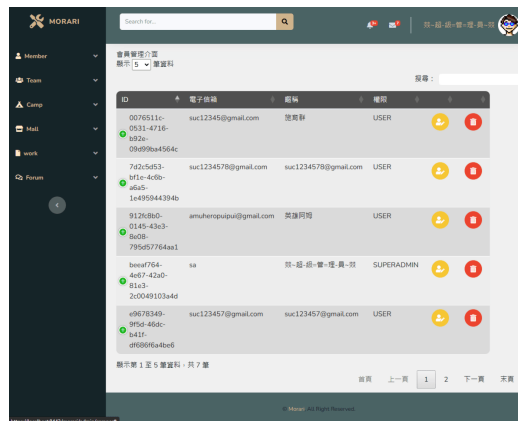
MORARI

Search for...

3+ 7

致~超~級~管~理~員~致

Member

Team

Camp

Mall

work

Forum

會員管理介面

顯示 5 筆資料

搜尋：

| ID | 電子信箱 | 暱稱 | 權限 | | |
|---|---|---|---|---|---|
| 0076511c-0531-4716-b92e-09d99ba4564c | suc12345@gmail.com | 咫尺靜 | USER | | |
| 7d2c5d53-bf1e-4c6b-a6a5-1e495944394b | suc1234578@gmail.com | suc1234578@gmail.com | USER | | |
| 912fc8b0-0145-43e3-8e08-795d57764aa1 | amuheropuipui@gmail.com | 英雄阿姆 | USER | | |
| beeaf764-4e67-42a0-81e3-2c0049103a4d | sa | 致~超~級~管~理~員~致 | SUPERADMIN | | |
| e9678349-9f5d-46dc-b41f-df686f6a4be6 | suc123457@gmail.com | suc123457@gmail.com | USER | | |

顯示第 1 至 5 筆資料，共 7 筆

首頁 上一頁 1 2 下一頁 末頁

© Morari All Right Reserved.